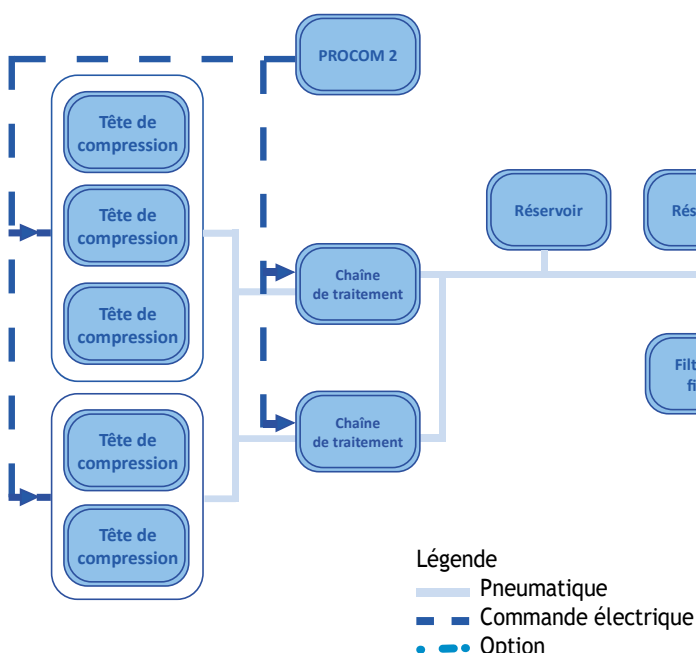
PROCOM 2

Tête de compression

Tête de compression

Tête de compression

Tête de compression

Tête de compression

Chaîne de traitement

Chaîne de traitement

Réservoir

Rés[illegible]

Filt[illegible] fi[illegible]

Légende
Pneumatique
Commande électrique
Option